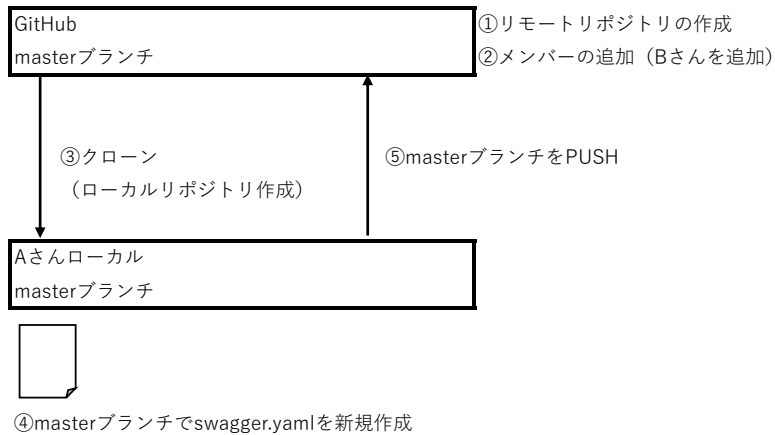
GitHub
masterブランチ

①リモートリポジトリの作成
②メンバーの追加（Bさんを追加）

③クローン
（ローカルリポジトリ作成）

⑤masterブランチをPUSH

Aさんローカル
masterブランチ

④masterブランチでswagger.yamlを新規作成